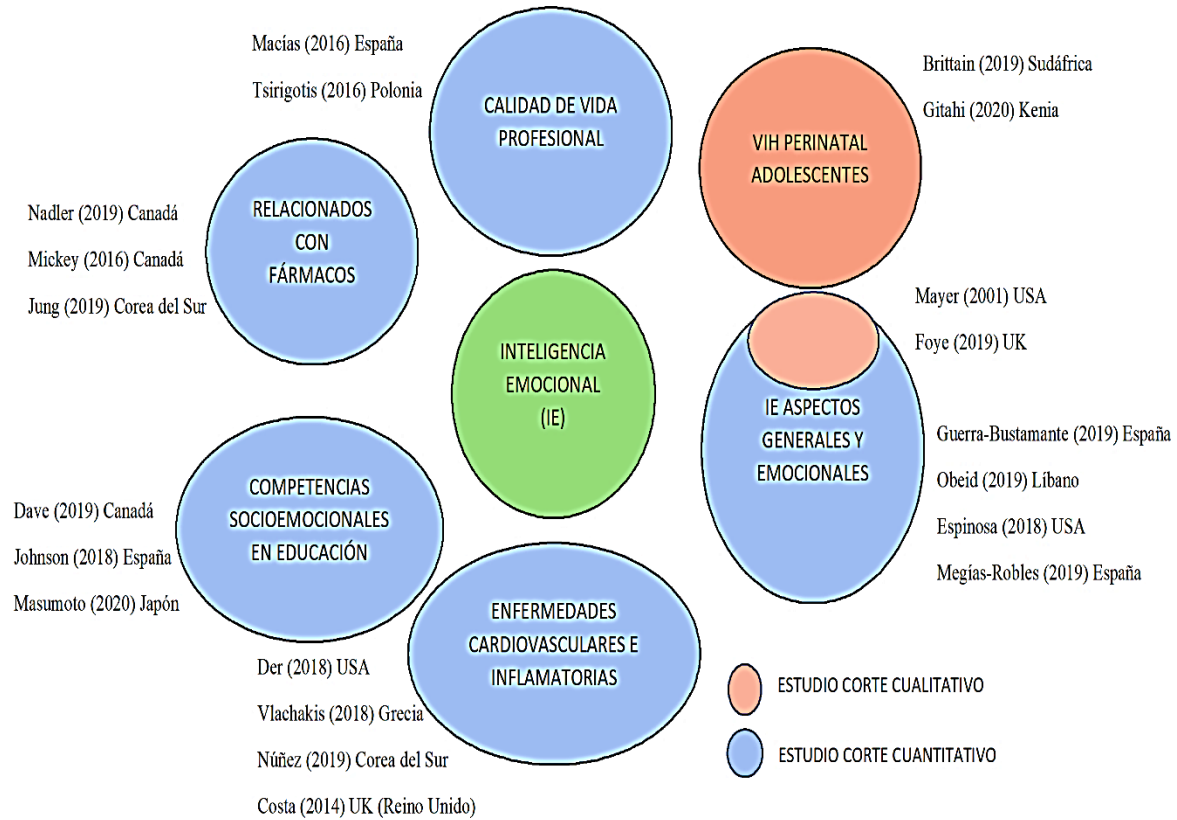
Macías (2016) España

Tsirigotis (2016) Polonia

CALIDAD DE VIDA PROFESIONAL

Brittain (2019) Sudáfrica

Gitahi (2020) Kenia

VIH PERINATAL ADOLESCENTES

Nadler (2019) Canadá

Mickey (2016) Canadá

Jung (2019) Corea del Sur

RELACIONADOS CON FÁRMACOS

INTELIGENCIA EMOCIONAL (IE)

Mayer (2001) USA

Foye (2019) UK

IE ASPECTOS GENERALES Y EMOCIONALES

Guerra-Bustamante (2019) España

Obeid (2019) Líbano

Espinosa (2018) USA

Megías-Robles (2019) España

Dave (2019) Canadá

Johnson (2018) España

Masumoto (2020) Japón

COMPETENCIAS SOCIOEMOCIONALES EN EDUCACIÓN

ENFERMEDADES CARDIOVASCULARES E INFLAMATORIAS

Der (2018) USA

Vlachakis (2018) Grecia

Núñez (2019) Corea del Sur

Costa (2014) UK (Reino Unido)

ESTUDIO CORTE CUALITATIVO

ESTUDIO CORTE CUANTITATIVO